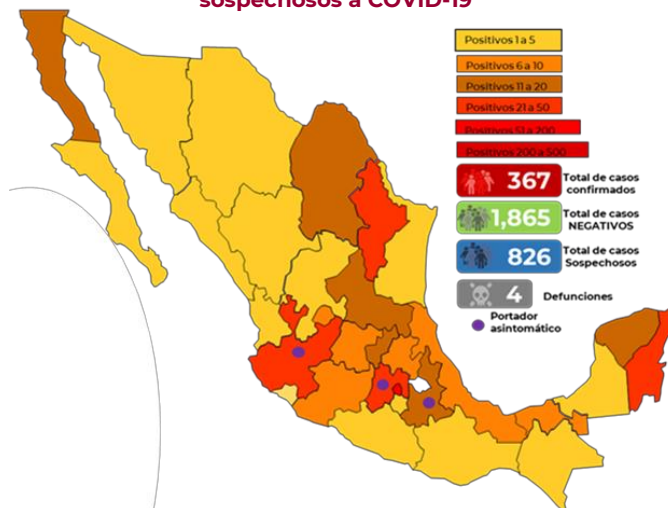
sospechosos a COVID-19

Positivos 1 a 5
Positivos 6 a 10
Positivos 11 a 20
Positivos 21 a 50
Positivos 51 a 200
Positivos 200 a 500

367 Total de casos confirmados
1,865 Total de casos NEGATIVOS
826 Total de casos Sospechosos
4 Defunciones
Portador asintomático